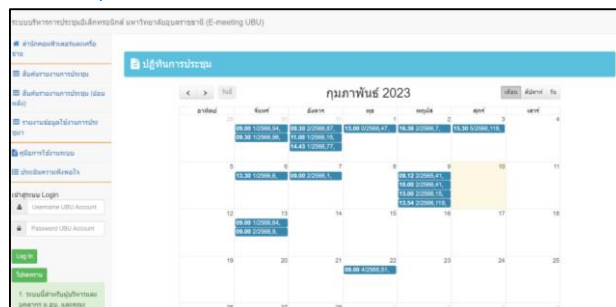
ระบบบริหารการประชุมอิเล็กทรอนิกส์ มหาวิทยาลัยอุบลราชธานี (E-meeting UBU)

สำนักคอมพิวเตอร์และเครือข่าย

สืบค้นรายงานการประชุม

สืบค้นรายงานการประชุม (ย้อนหลัง)

รายงานข้อมูลใช้งานการประชุม

คู่มือการใช้งานระบบ

ประเมินความพึงพอใจ

เข้าสู่ระบบ Login

Username UBU Account

Password UBU Account

Log in

ปฏิทินการประชุม

< > วันนี้

กุมภาพันธ์ 2023

เดือน สัปดาห์ วัน

| อาทิตย์ | จันทร์ | อังคาร | พุธ | พฤหัส | ศุกร์ | เสาร์ |
|---|---|---|---|---|---|---|
| 29 | 30<br>09.00 1/2566,04..<br>09.30 1/2566,06.. | 31<br>09.30 2/2566,67..<br>11.00 1/2566,15..<br>14.43 1/2566,77.. | 1<br>13.00 0/2566,47.. | 2<br>16.30 2/2566,7.. | 3<br>15.30 5/2566,118.. | 4 |
| 5 | 6<br>13.30 1/2566,6.. | 7<br>09.00 2/2566,1.. | 8 | 9<br>09.12 2/2566,41..<br>10.00 2/2566,41..<br>13.00 2/2566,15..<br>13.54 2/2566,119.. | 10 | 11 |
| 12 | 13<br>09.00 1/2566,04..<br>09.00 2/2566,8.. | 14 | 15 | 16 | 17 | 18 |
| 19 | 20 | 21 | 22<br>09.00 4/2566,51.. | 23 | 24 | 25 |